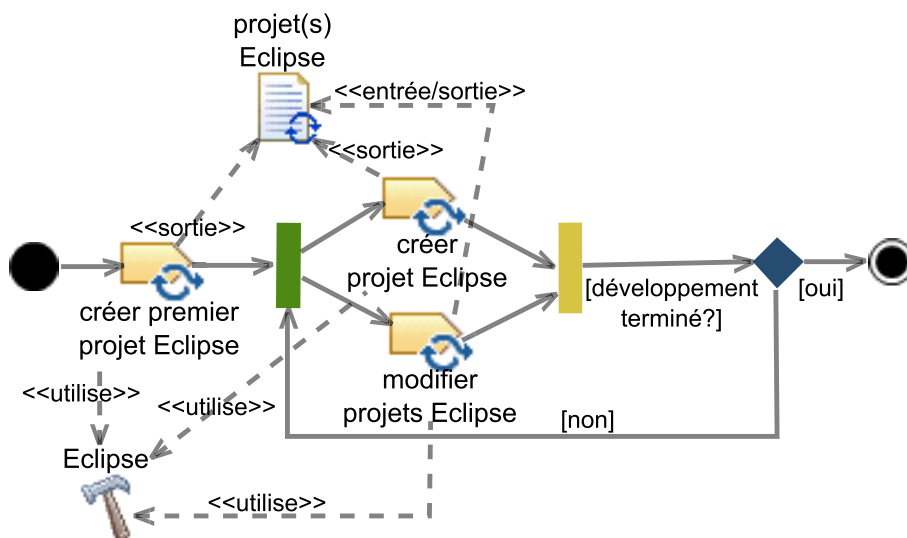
projet(s)
Eclipse

<<entrée/sortie>>

<<sortie>>

<<sortie>>

créer
projet Eclipse

créer premier
projet Eclipse

[développement
terminé?]

[oui]

modifier
projets Eclipse

<<utilise>>

<<utilise>>

[non]

Eclipse

<<utilise>>